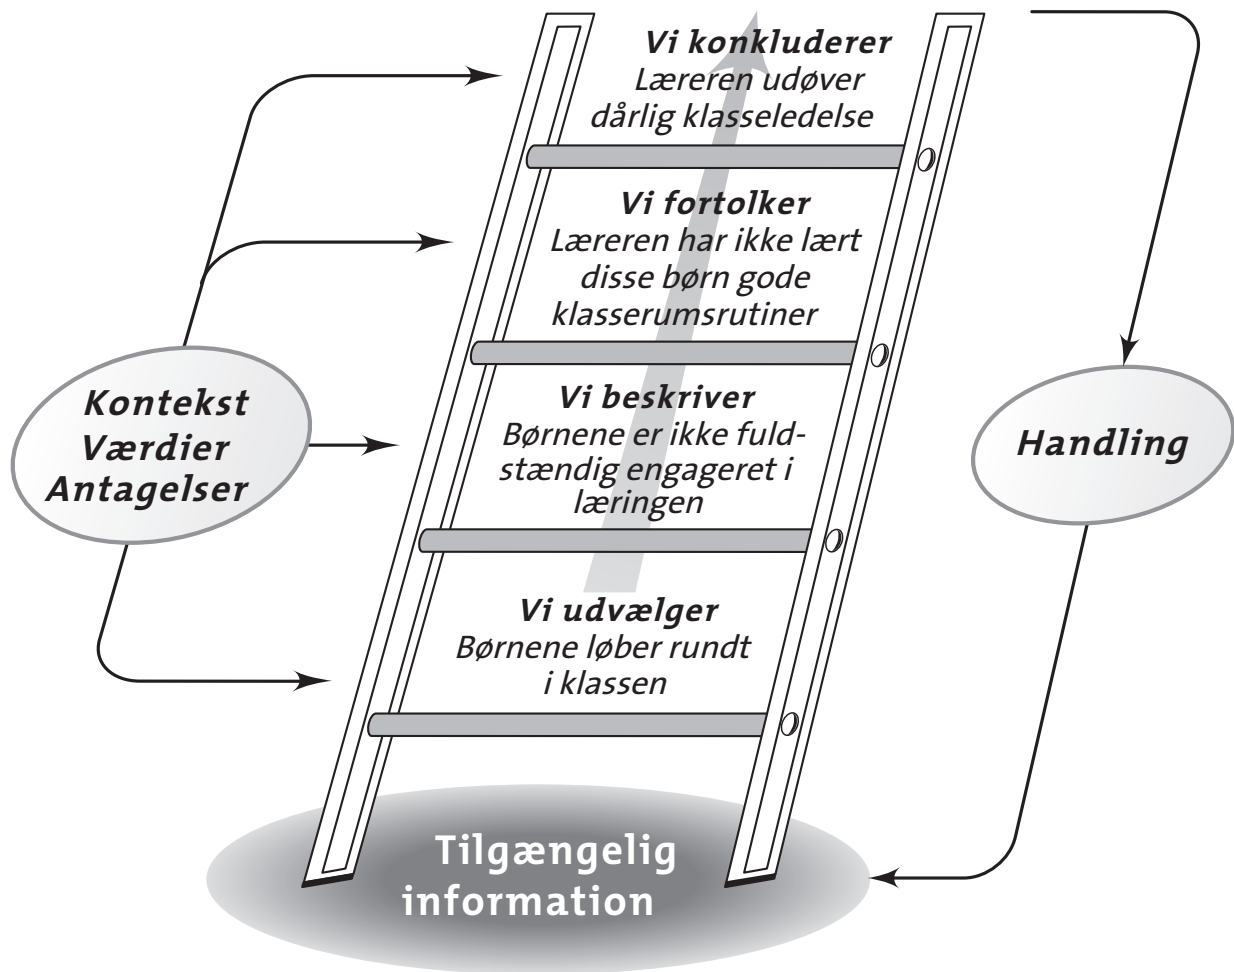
Vi konkluderer
Læreren udøver dårlig klasseledelse

Vi fortolker
Læreren har ikke lært disse børn gode klasserumsrutiner

Vi beskriver
Børnene er ikke fuldstændig engageret i læringen

Vi udvælger
Børnene løber rundt i klassen

Kontekst
Værdier
Antagelser

Handling

Tilgængelig information